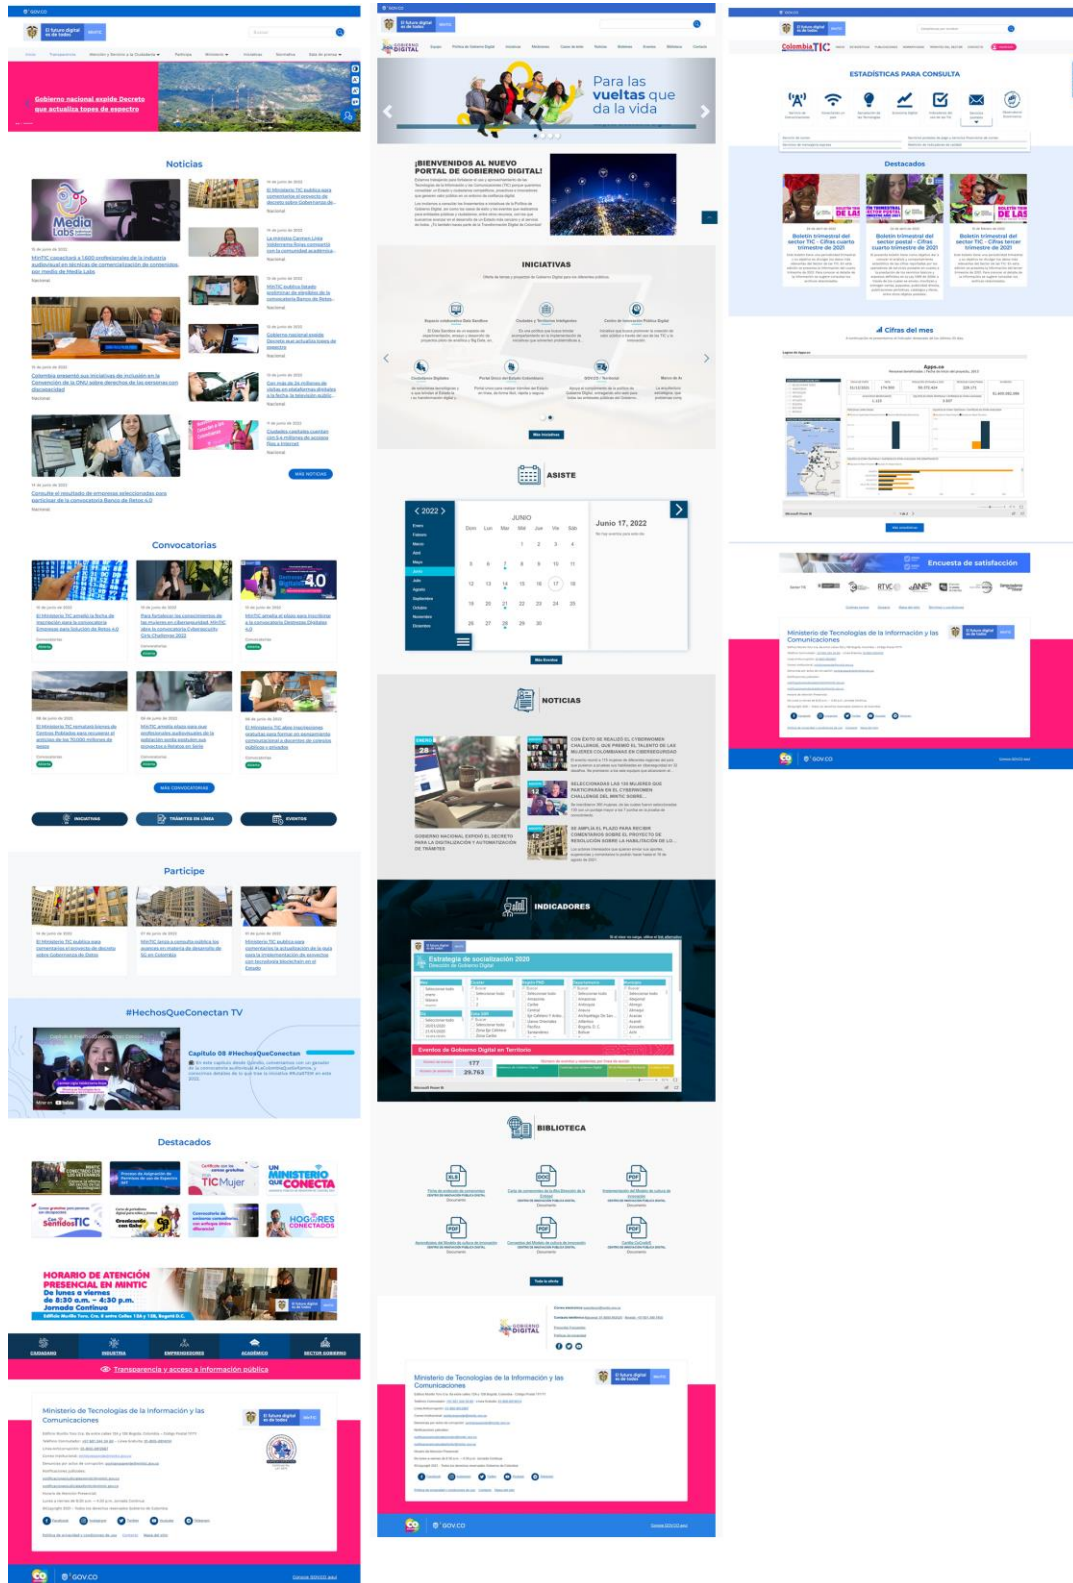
GOV.CO

El futuro digital es de todos MinTIC

Gobierno nacional expide Decreto que actualiza topes de espectro

Noticias

MinTIC capacitará a 1.600 profesionales de la industria audiovisual en técnicas de comercialización de contenidos por medio de Media Labs

Colombia presentó sus iniciativas de inclusión en la Convención de la ONU sobre derechos de las personas con discapacidad

Consulte el resultado de empresas seleccionadas para participar de la convocatoria Banco de Retos 4.0

El Ministerio TIC publica para comentarios el proyecto de decreto sobre Gobernanza de...

Gobierno nacional expide Decreto que actualiza topes de espectro

Ciudades capitales cuentan con 5,6 millones de accesos fijos a Internet

MÁS NOTICIAS

Convocatorias

MÁS CONVOCATORIAS

INICIATIVAS

TRÁMITES EN LÍNEA

EVENTOS

Participe

#HechosQueConectan TV

Capítulo 08 #HechosQueConectan

Destacados

TICMujer

UN MINISTERIO QUE CONECTA

SentidosTIC

HOGARES CONECTADOS

HORARIO DE ATENCIÓN PRESENCIAL EN MINTIC
De lunes a viernes de 8:30 a.m. - 4:30 p.m.
Jornada Continua

CIUDADANOS INDUSTRIA EMPRENDEDORES ACADÉMICO SECTOR GOBIERNO

Transparencia y acceso a la información pública

Ministerio de Tecnologías de la Información y las Comunicaciones

GOV.CO

GOBIERNO DIGITAL

Para las vueltas que da la vida

¡BIENVENIDOS AL NUEVO PORTAL DE GOBIERNO DIGITAL!

INICIATIVAS

Más iniciativas

ASISTE

2022

JUNIO

Junio 17, 2022

Más Eventos

NOTICIAS

INDICADORES

Estrategia de socialización 2020

Eventos de Gobierno Digital en Territorio

177

29.763

BIBLIOTECA

Toda la librería

GOBIERNO DIGITAL

Ministerio de Tecnologías de la Información y las Comunicaciones

GOV.CO

ColombiaTIC

ESTADÍSTICAS PARA CONSULTA

Destacados

Boletín trimestral del sector TIC - Cifras cuarto trimestre de 2021

Boletín trimestral del sector postal - Cifras cuarto trimestre de 2021

Boletín trimestral del sector TIC - Cifras tercer trimestre de 2021

Cifras del mes

Encuesta de satisfacción

Ministerio de Tecnologías de la Información y las Comunicaciones

GOV.CO